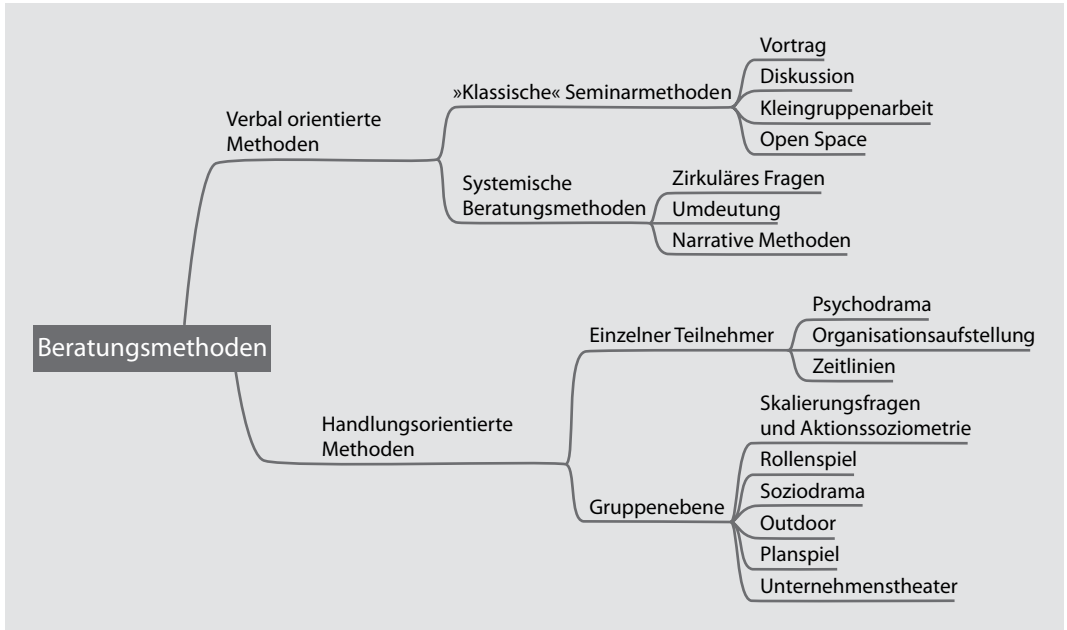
Beratungsmethoden

Verbal orientierte Methoden

»Klassische« Seminarmethoden

Vortrag

Diskussion

Kleingruppenarbeit

Open Space

Systemische Beratungsmethoden

Zirkuläres Fragen

Umdeutung

Narrative Methoden

Handlungsorientierte Methoden

Einzelner Teilnehmer

Psychodrama

Organisationsaufstellung

Zeitlinien

Gruppenebene

Skalierungsfragen und Aktionssoziometrie

Rollenspiel

Soziodrama

Outdoor

Planspiel

Unternehmenstheater